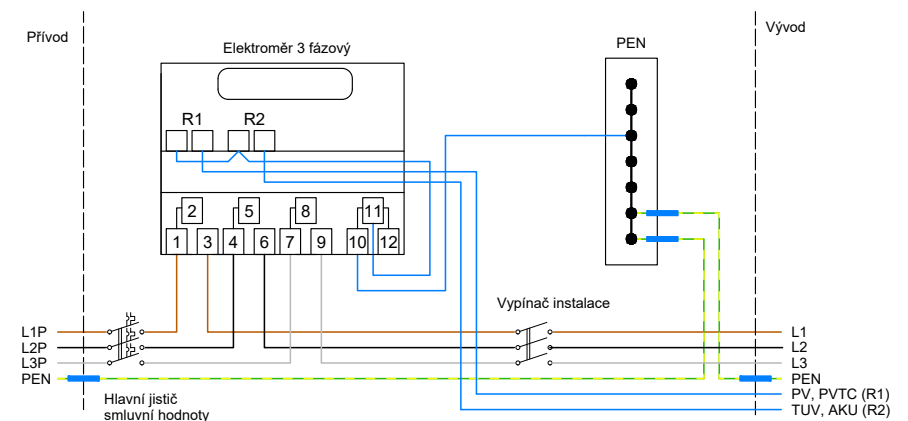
Přívod

Elektroměr 3 fázový

PEN

Vývod

R1

R2

2

5

8

11

1

3

4

6

7

9

10

12

Vypínač instalace

L1P

L2P

L3P

PEN

Hlavní jistič smluvní hodnoty

L1

L2

L3

PEN

PV, PVTC (R1)

TUV, AKU (R2)